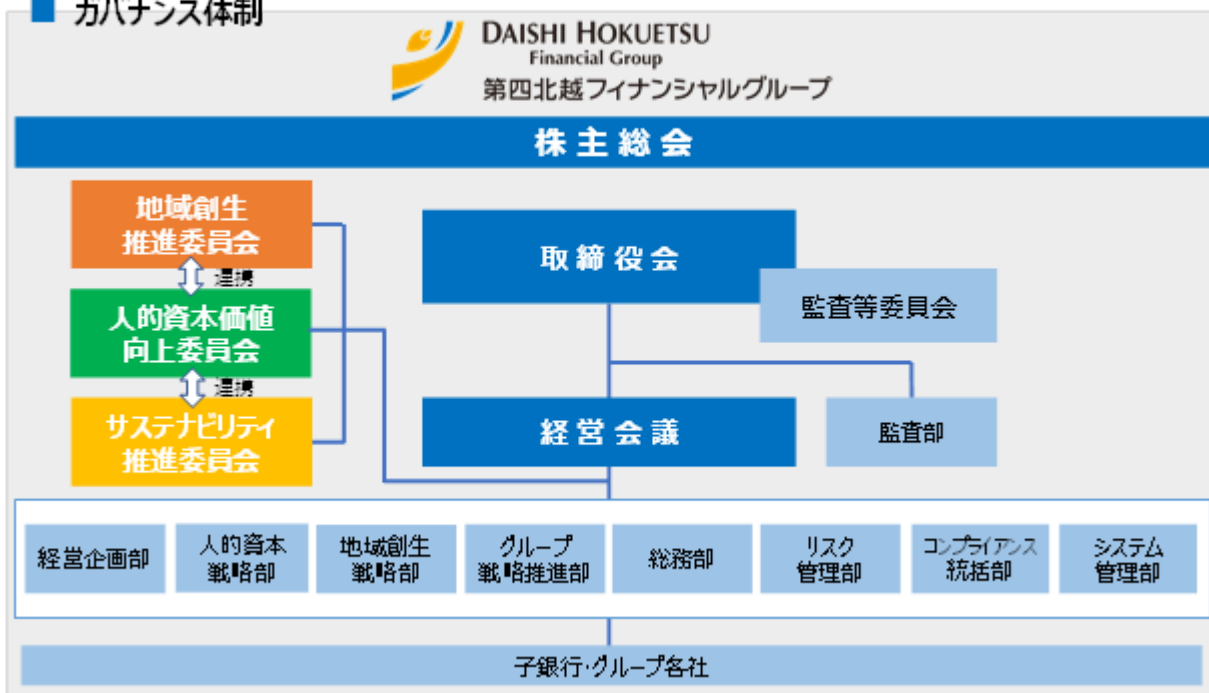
ガバナンス体制

DAISHI HOKUETSU
Financial Group
第四北越フィナンシャルグループ

株主総会

地域創生推進委員会

連携

人的資本価値向上委員会

連携

サステナビリティ推進委員会

取締役会

監査等委員会

経営会議

監査部

経営企画部

人的資本戦略部

地域創生戦略部

グループ戦略推進部

総務部

リスク管理部

コンプライアンス統括部

システム管理部

子銀行・グループ各社